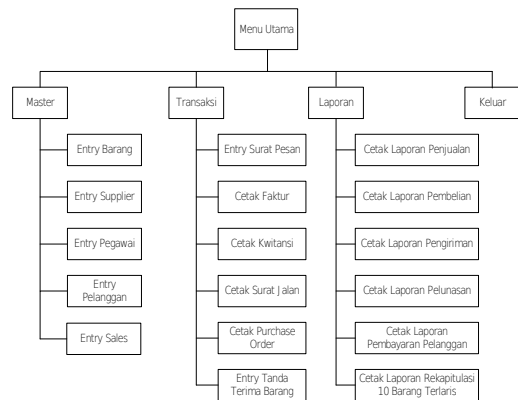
Menu Utama

Master

Entry Barang

Entry Supplier

Entry Pegawai

Entry Pelanggan

Entry Sales

Transaksi

Entry Surat Pesan

Cetak Faktur

Cetak Kwitansi

Cetak Surat Jalan

Cetak Purchase Order

Entry Tanda Terima Barang

Laporan

Cetak Laporan Penjualan

Cetak Laporan Pembelian

Cetak Laporan Pengiriman

Cetak Laporan Pelunasan

Cetak Laporan Pembayaran Pelanggan

Cetak Laporan Rekapitulasi 10 Barang Terlaris

Keluar